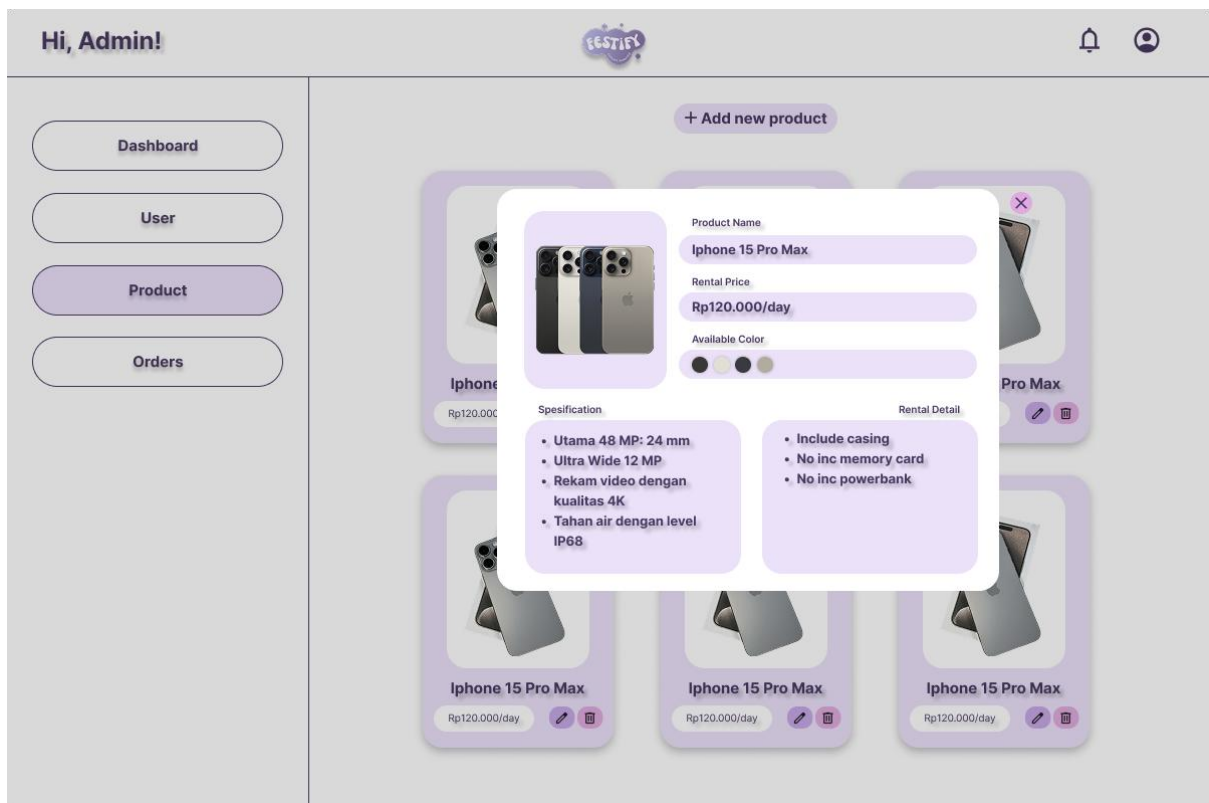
Hi, Admin!

FESTIFY

Dashboard

User

Product

Orders

+ Add new product

Product Name

Iphone 15 Pro Max

Rental Price

Rp120.000/day

Available Color

Spesification

- Utama 48 MP: 24 mm
- Ultra Wide 12 MP
- Rekam video dengan kualitas 4K
- Tahan air dengan level IP68

Rental Detail

- Include casing
- No inc memory card
- No inc powerbank

Iphone

Rp120.000

Pro Max

Iphone 15 Pro Max

Rp120.000/day

Iphone 15 Pro Max

Rp120.000/day

Iphone 15 Pro Max

Rp120.000/day